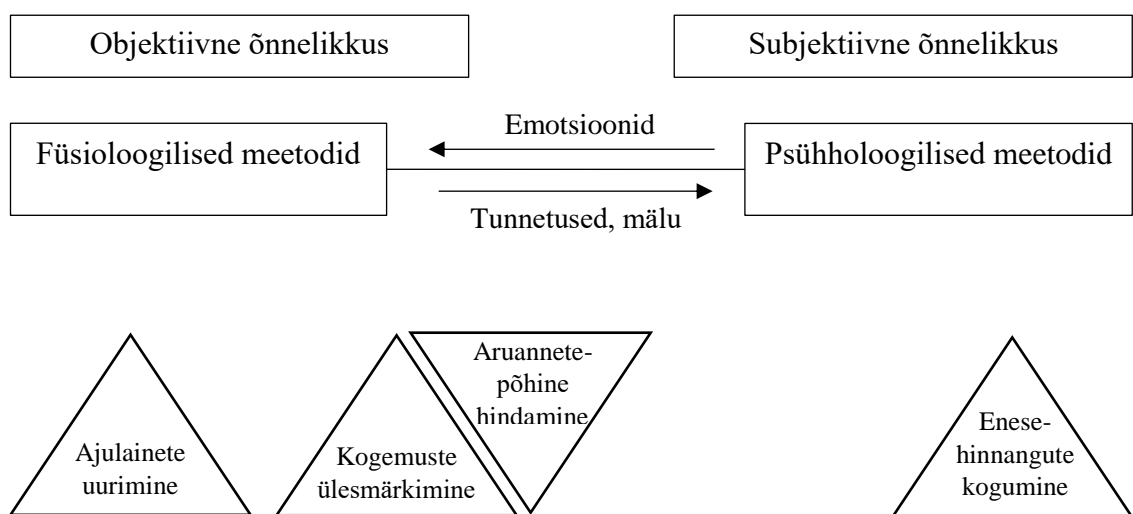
Objektiivne õnnelikkus

Subjektiivne õnnelikkus

Emotsioonid

Füsioloogilised meetodid

Psühholoogilised meetodid

Tunnetused, mälu

Ajulainete uurimine

Kogemuste ülesmärkimine

Aruannete-põhine hindamine

Enese-hinnangute kogumine